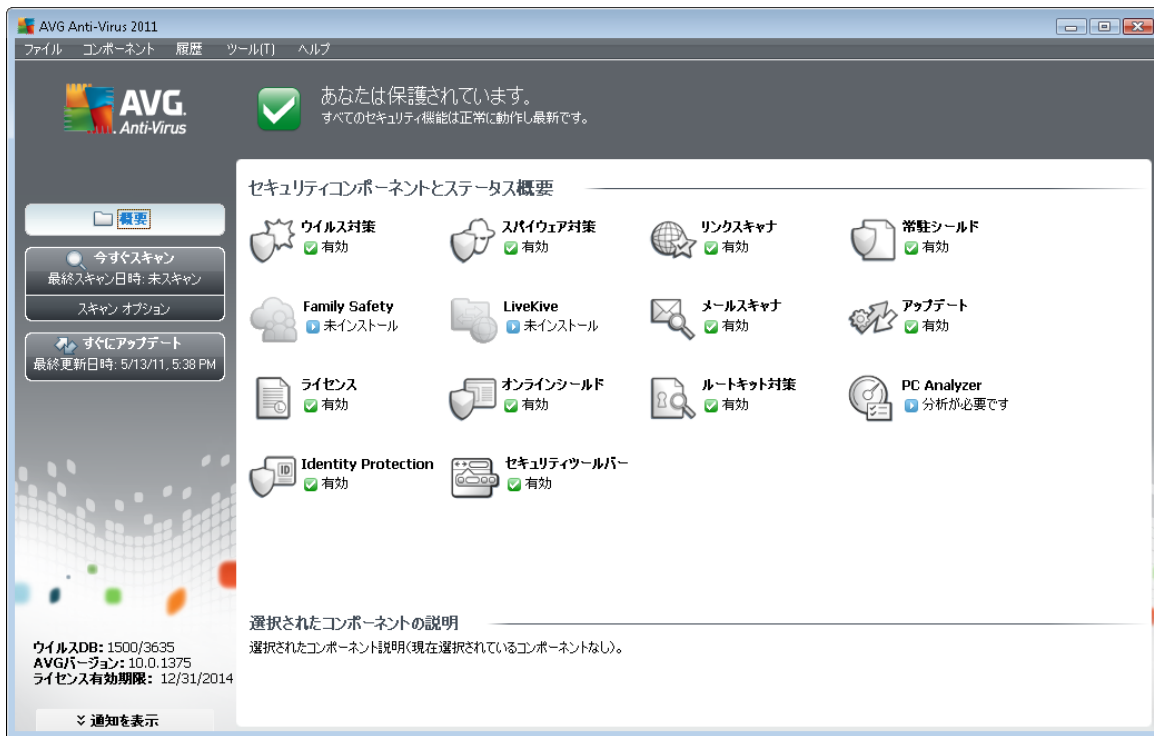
AVG Anti-Virus 2011

ファイル　コンポーネント　履歴　ツール(T)　ヘルプ

AVG. Anti-Virus

あなたは保護されています。
すべてのセキュリティ機能は正常に動作し最新です。

概要

今すぐスキャン
最終スキャン日時: 未スキャン

スキャン オプション

すぐにアップデート
最終更新日時: 5/13/11, 5:38 PM

セキュリティコンポーネントとステータス概要

ウイルス対策
有効

スパイウェア対策
有効

リンクスキャナ
有効

常駐シールド
有効

Family Safety
未インストール

LiveKive
未インストール

メールスキャナ
有効

アップデート
有効

ライセンス
有効

オンラインシールド
有効

ルートキット対策
有効

PC Analyzer
分析が必要です

Identity Protection
有効

セキュリティツールバー
有効

選択されたコンポーネントの説明
選択されたコンポーネント説明(現在選択されているコンポーネントなし)。

ウイルスDB: 1500/3635
AVGバージョン: 10.0.1375
ライセンス有効期限: 12/31/2014

通知を表示